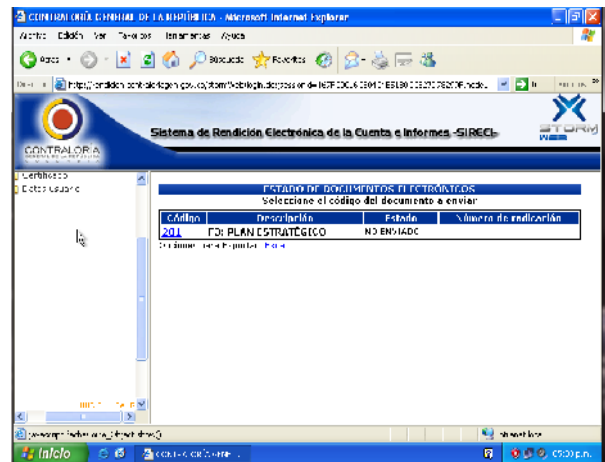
CONTRALORÍA GENERAL DE LA REPÚBLICA - Microsoft Internet Explorer

Archivo Edición Ver Favoritos Herramientas Ayuda

Atrás Búsqueda Favoritos

Dirección https://rendicion.contraloriagen.gov.co/storm/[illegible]

CONTRALORÍA

Sistema de Rendición Electrónica de la Cuenta e Informes -SIRECI-

STORM WEB

Certificado
Datos Usuario

ESTADO DE DOCUMENTOS ELECTRÓNICOS
Seleccione el código del documento a enviar

| Código | Descripción | Estado | Número de radicación |
|---|---|---|---|
| 201 | F0: PLAN ESTRATÉGICO | NO ENVIADO | |

Opciones para Exportar: Excel

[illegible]

Internet

Inicio

CONTRALORÍA GENERAL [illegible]

05:00 p.m.